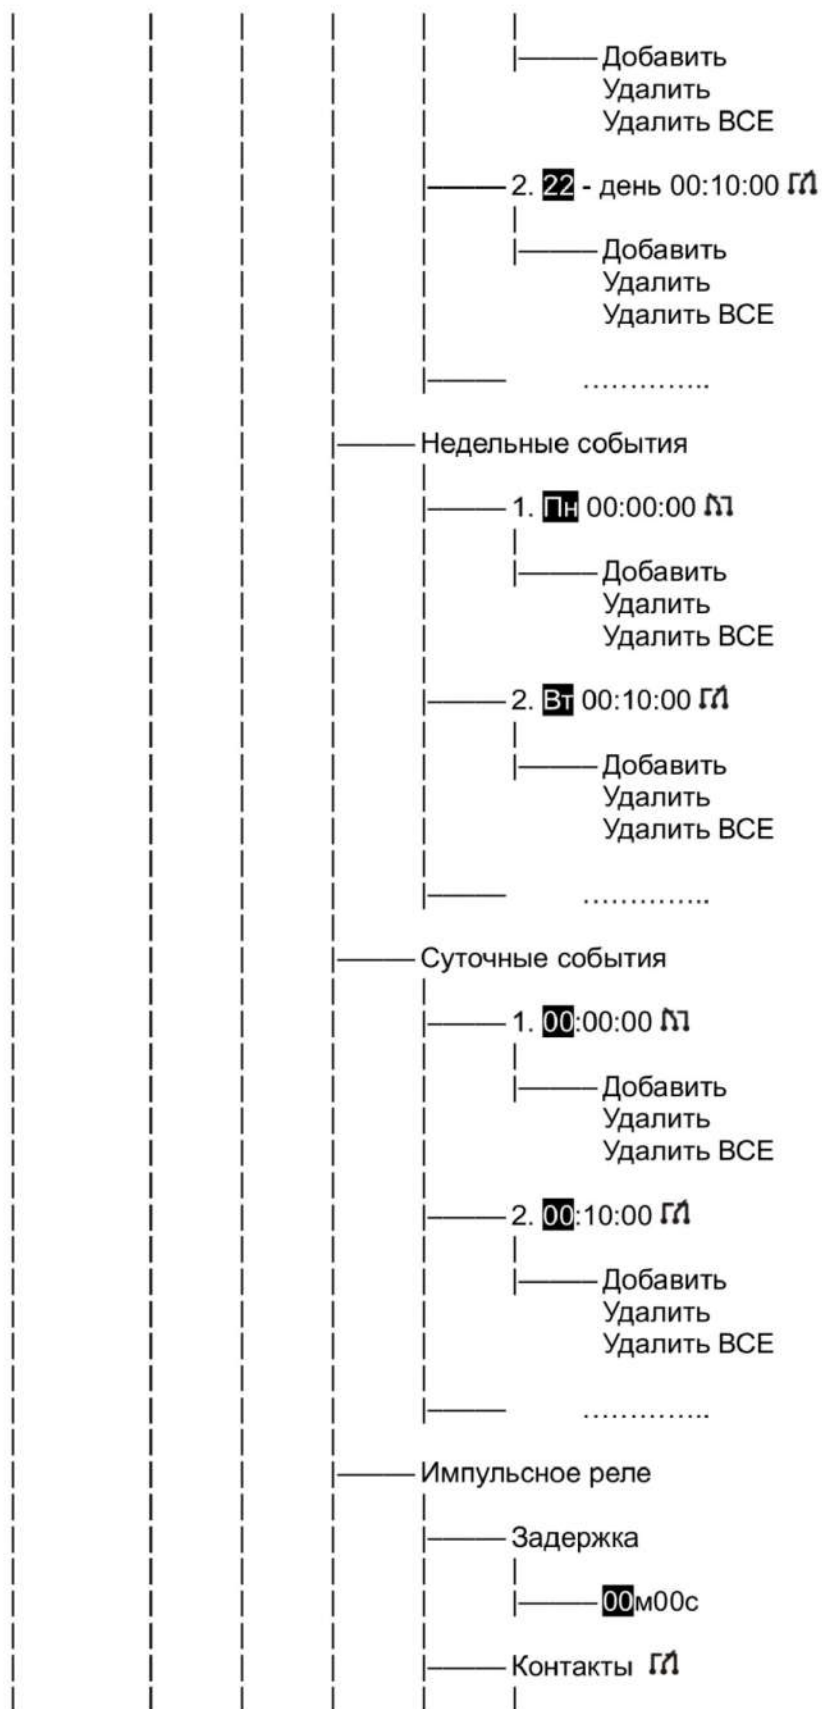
Добавить
Удалить
Удалить ВСЕ

2. 22 - день 00:10:00

Добавить
Удалить
Удалить ВСЕ

…………..

Недельные события

1. Пн 00:00:00

Добавить
Удалить
Удалить ВСЕ

2. Вт 00:10:00

Добавить
Удалить
Удалить ВСЕ

…………..

Суточные события

1. 00:00:00

Добавить
Удалить
Удалить ВСЕ

2. 00:10:00

Добавить
Удалить
Удалить ВСЕ

…………..

Импульсное реле

Задержка

00м00с

Контакты